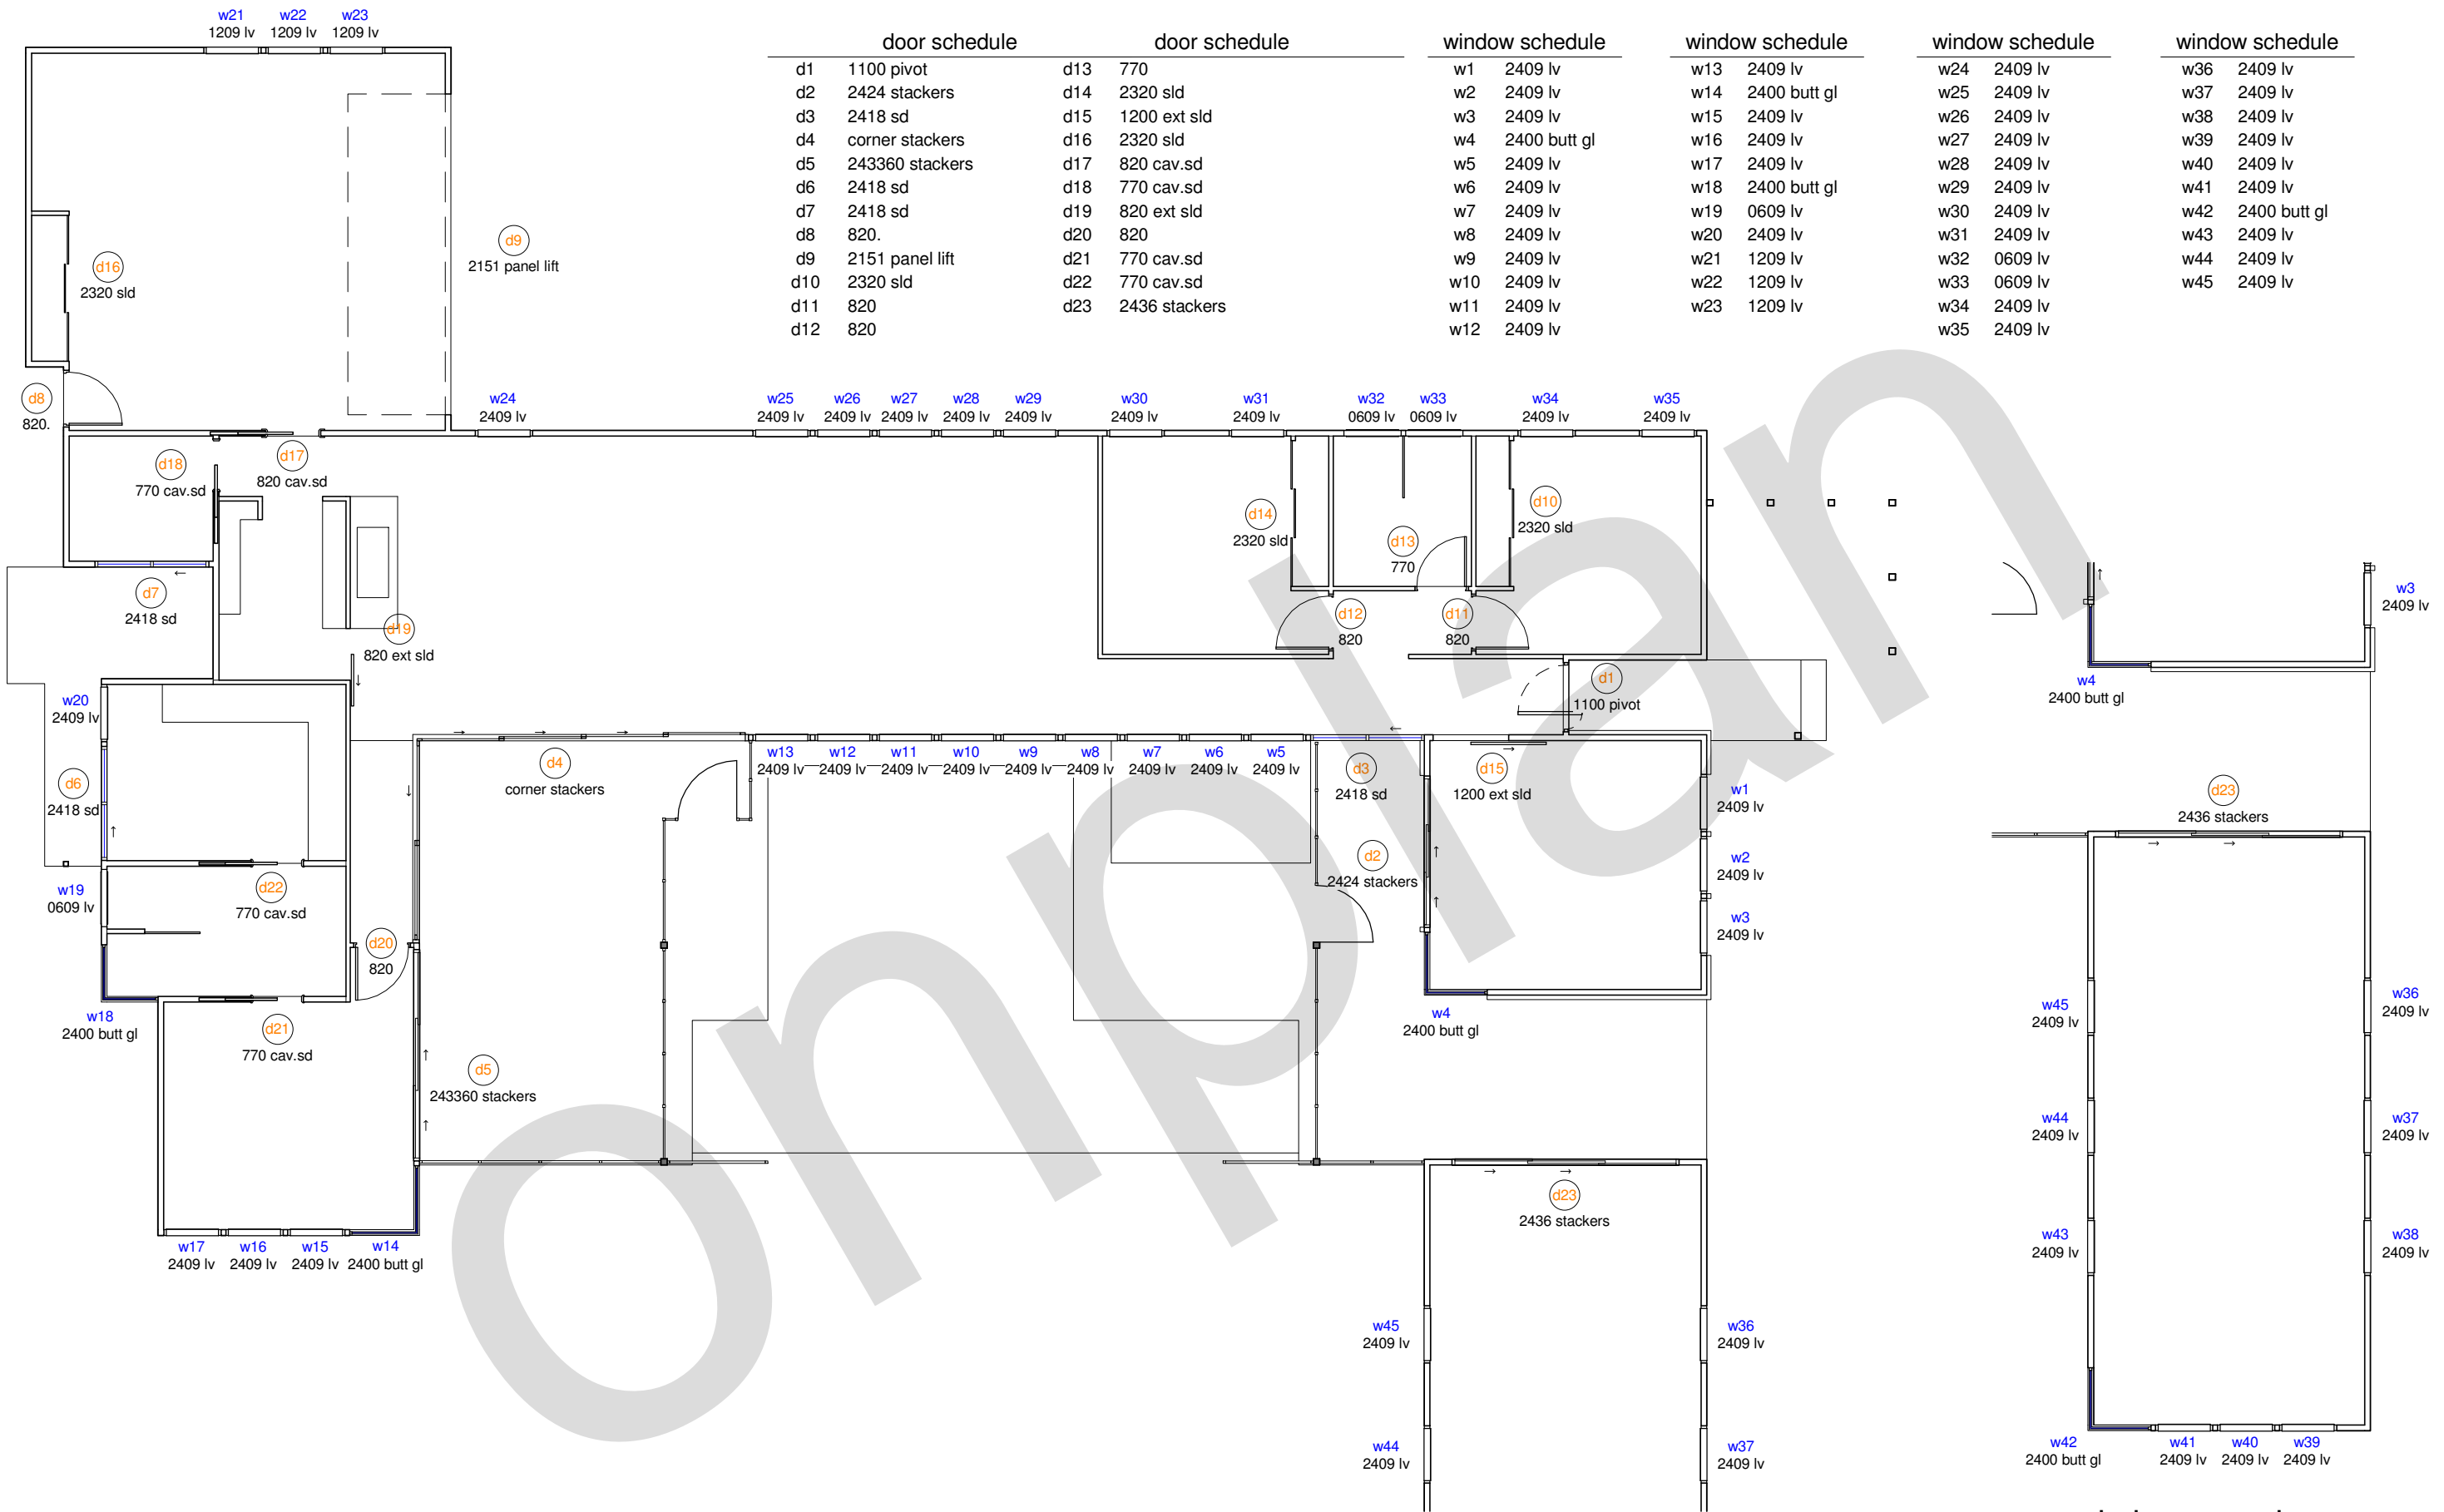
door schedule

| | |
|---|---|
| d1 | 1100 pivot |
| d2 | 2424 stackers |
| d3 | 2418 sd |
| d4 | corner stackers |
| d5 | 243360 stackers |
| d6 | 2418 sd |
| d7 | 2418 sd |
| d8 | 820. |
| d9 | 2151 panel lift |
| d10 | 2320 sld |
| d11 | 820 |
| d12 | 820 |

door schedule

| | |
|---|---|
| d13 | 770 |
| d14 | 2320 sld |
| d15 | 1200 ext sld |
| d16 | 2320 sld |
| d17 | 820 cav.sd |
| d18 | 770 cav.sd |
| d19 | 820 ext sld |
| d20 | 820 |
| d21 | 770 cav.sd |
| d22 | 770 cav.sd |
| d23 | 2436 stackers |

window schedule

| | |
|---|---|
| w1 | 2409 lv |
| w2 | 2409 lv |
| w3 | 2409 lv |
| w4 | 2400 butt gl |
| w5 | 2409 lv |
| w6 | 2409 lv |
| w7 | 2409 lv |
| w8 | 2409 lv |
| w9 | 2409 lv |
| w10 | 2409 lv |
| w11 | 2409 lv |
| w12 | 2409 lv |

window schedule

| | |
|---|---|
| w13 | 2409 lv |
| w14 | 2400 butt gl |
| w15 | 2409 lv |
| w16 | 2409 lv |
| w17 | 2409 lv |
| w18 | 2400 butt gl |
| w19 | 0609 lv |
| w20 | 2409 lv |
| w21 | 1209 lv |
| w22 | 1209 lv |
| w23 | 1209 lv |

window schedule

| | |
|---|---|
| w24 | 2409 lv |
| w25 | 2409 lv |
| w26 | 2409 lv |
| w27 | 2409 lv |
| w28 | 2409 lv |
| w29 | 2409 lv |
| w30 | 2409 lv |
| w31 | 2409 lv |
| w32 | 0609 lv |
| w33 | 0609 lv |
| w34 | 2409 lv |
| w35 | 2409 lv |

window schedule

| | |
|---|---|
| w36 | 2409 lv |
| w37 | 2409 lv |
| w38 | 2409 lv |
| w39 | 2409 lv |
| w40 | 2409 lv |
| w41 | 2409 lv |
| w42 | 2400 butt gl |
| w43 | 2409 lv |
| w44 | 2409 lv |
| w45 | 2409 lv |

w21 1209 lv w22 1209 lv w23 1209 lv
d16 2320 sld
d9 2151 panel lift
d8 820.
w24 2409 lv w25 2409 lv w26 2409 lv w27 2409 lv w28 2409 lv w29 2409 lv w30 2409 lv w31 2409 lv w32 0609 lv w33 0609 lv w34 2409 lv w35 2409 lv
d18 770 cav.sd
d17 820 cav.sd
d14 2320 sld
d13 770
d10 2320 sld
d7 2418 sd
d19 820 ext sld
d12 820
d11 820
w3 2409 lv
d1 1100 pivot
w4 2400 butt gl
w20 2409 lv
d4 corner stackers
w13 2409 lv w12 2409 lv w11 2409 lv w10 2409 lv w9 2409 lv w8 2409 lv w7 2409 lv w6 2409 lv w5 2409 lv
d3 2418 sd
d15 1200 ext sld
w1 2409 lv
d6 2418 sd
d23 2436 stackers
d2 2424 stackers
w2 2409 lv
w19 0609 lv
d22 770 cav.sd
w3 2409 lv
d20 820
w4 2400 butt gl
w18 2400 butt gl
d21 770 cav.sd
w45 2409 lv
w36 2409 lv
d5 243360 stackers
w44 2409 lv
w37 2409 lv
d23 2436 stackers
w43 2409 lv
w38 2409 lv
w17 2409 lv w16 2409 lv w15 2409 lv w14 2400 butt gl
w45 2409 lv
w36 2409 lv
w44 2409 lv
w37 2409 lv
w42 2400 butt gl
w41 2409 lv w40 2409 lv w39 2409 lv
onplan